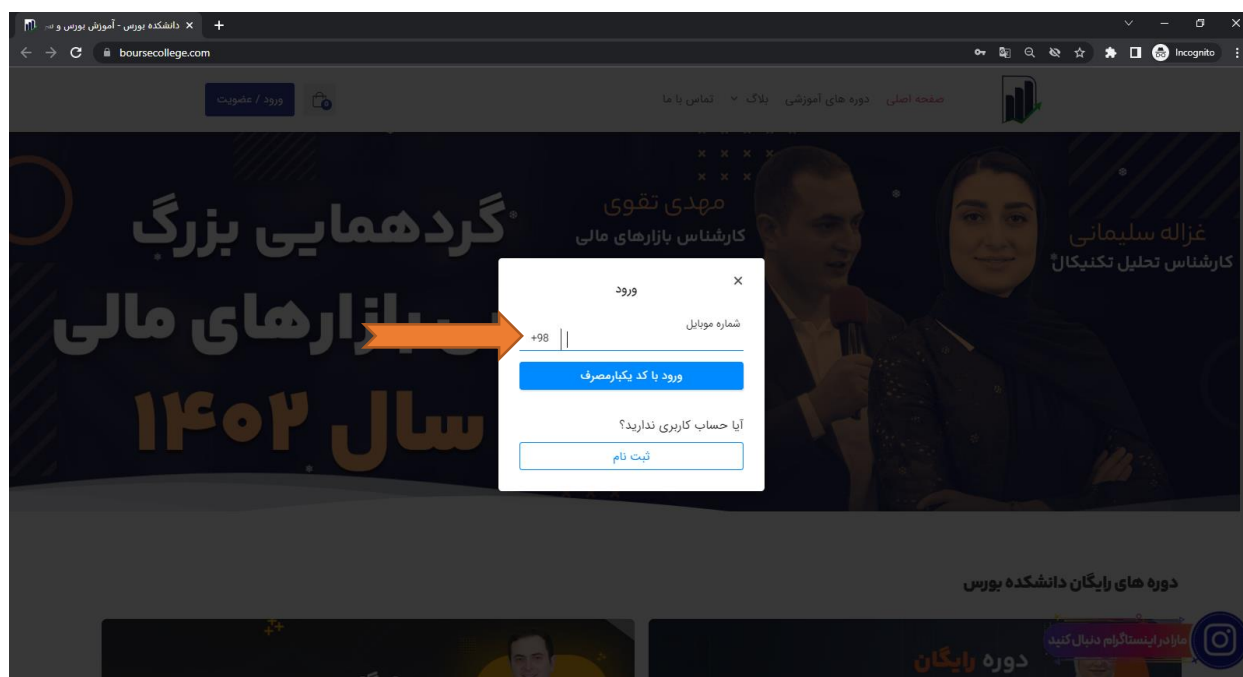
دانشکده بورس - آموزش بورس و ... ×
+
boursecollege.com
Incognito

صفحه اصلی دوره های آموزشی بلاگ تماس با ما
ورود / عضویت
0

گردهمایی بزرگ
بازارهای مالی
سال ۱۴۰۲

مهدی تقوی
کارشناس بازارهای مالی

غزاله سلیمانی
کارشناس تحلیل تکنیکال

×
ورود
شماره موبایل
+98
ورود با کد یکبارمصرف
آیا حساب کاربری ندارید؟
ثبت نام

دوره های رایگان دانشکده بورس

ما را در اینستاگرام دنبال کنید

دوره رایگان